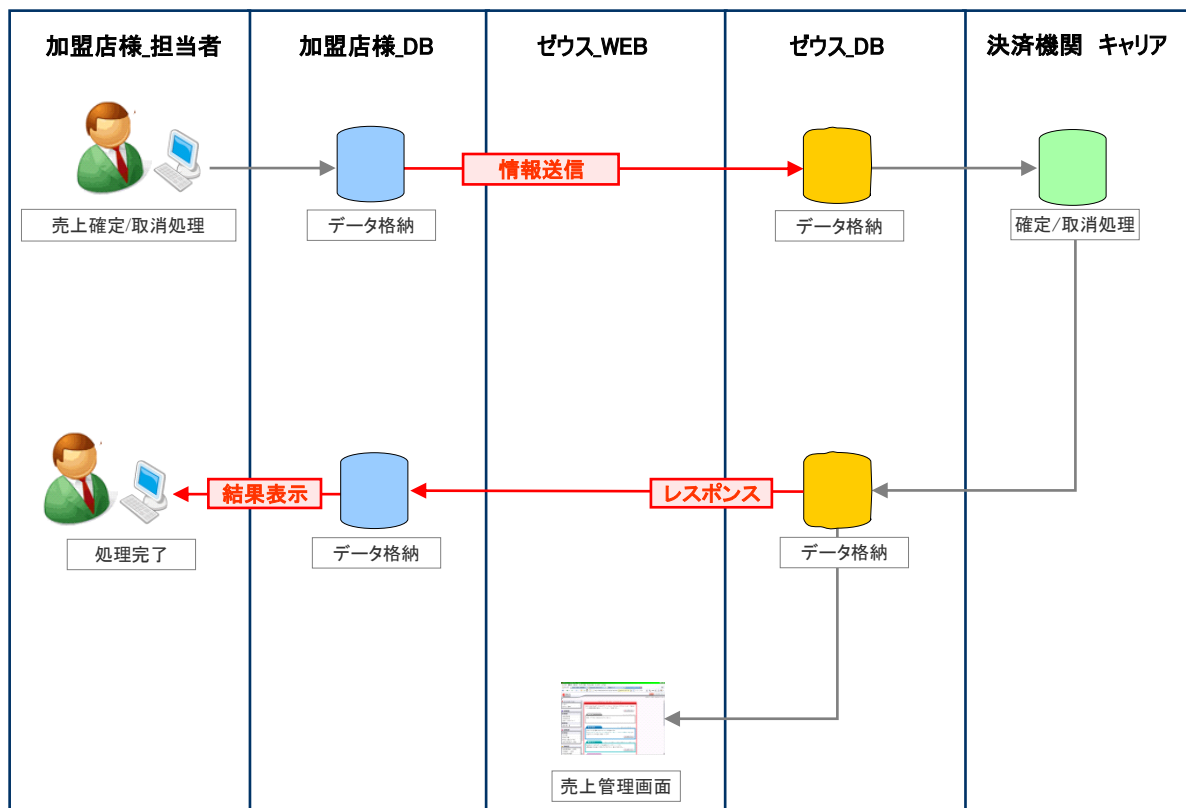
加盟店様_担当者

加盟店様_DB

ゼウス_WEB

ゼウス_DB

決済機関 キャリア

売上確定/取消処理

データ格納

情報送信

データ格納

確定/取消処理

結果表示

データ格納

レスポンス

データ格納

処理完了

売上管理画面